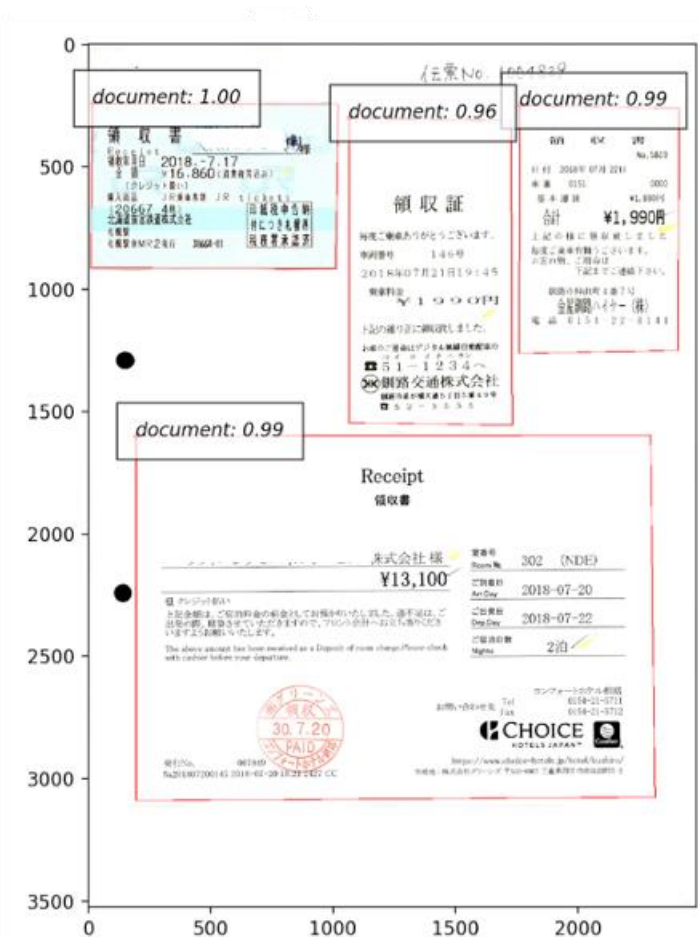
伝票No. 1004829

document: 1.00

領 収 書
Receipt
2018.-7.17
¥16,860
(クレジット扱い)
20667 4月
JR

document: 0.96

領 収 証
毎度ご乗車ありがとうございます。
146号
2018年07月21日19:45
乗車料金
¥1990円
上記の通り正に領収致しました。
51-1234へ
釧路交通株式会社

document: 0.99

領 収 書
No.5803
2018年07月21日
0151
0000
¥1,990円
合計 ¥1,990円
上記の様に領収致しました
毎度ご乗車有難うございます。
ハイヤー(株)
0154-22-8141

document: 0.99

Receipt
領収書
株式会社 様
¥13,100
Room No. 302 (NDE)
Arr.Day 2018-07-20
Dep.Day 2018-07-22
Nights 2泊
(クレジット扱い)
The above amount has been received as a Deposit of room charge.Please check with cashier before your departure.
30.7.20
PAID
Tel 0154-21-5711
Fax 0154-21-5712
CHOICE
HOTELS JAPAN
https://www.choice-hotels.jp/hotel/kushiro/
発行No.
No.20180720014 2018-07-20 18:29 CC

0
500
1000
1500
2000
2500
3000
3500
0
500
1000
1500
2000